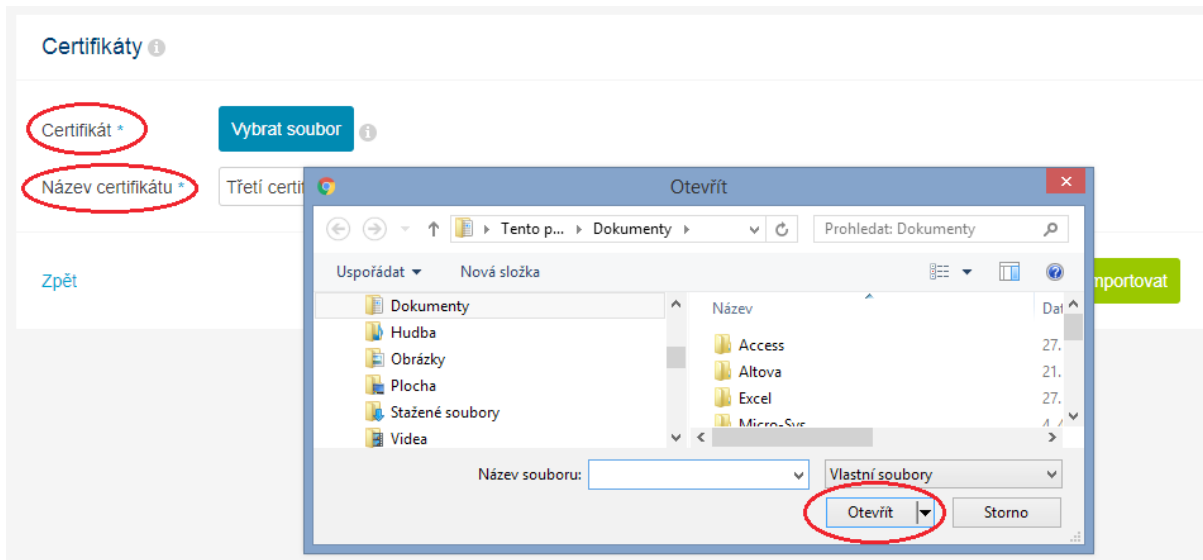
Certifikáty

Certifikát *

Vybrat soubor

Název certifikátu *

Třetí certi

Zpět

Importovat

Otevřít

Tento p... ▸ Dokumenty ▸

Prohledat: Dokumenty

Uspořádat ▾

Nová složka

Dokumenty

Hudba

Obrázky

Plocha

Stažené soubory

Videa

Název

Dat

Access

27.

Altova

21.

Excel

27.

Micro-Sys

Název souboru:

Vlastní soubory

Otevřít

Storno